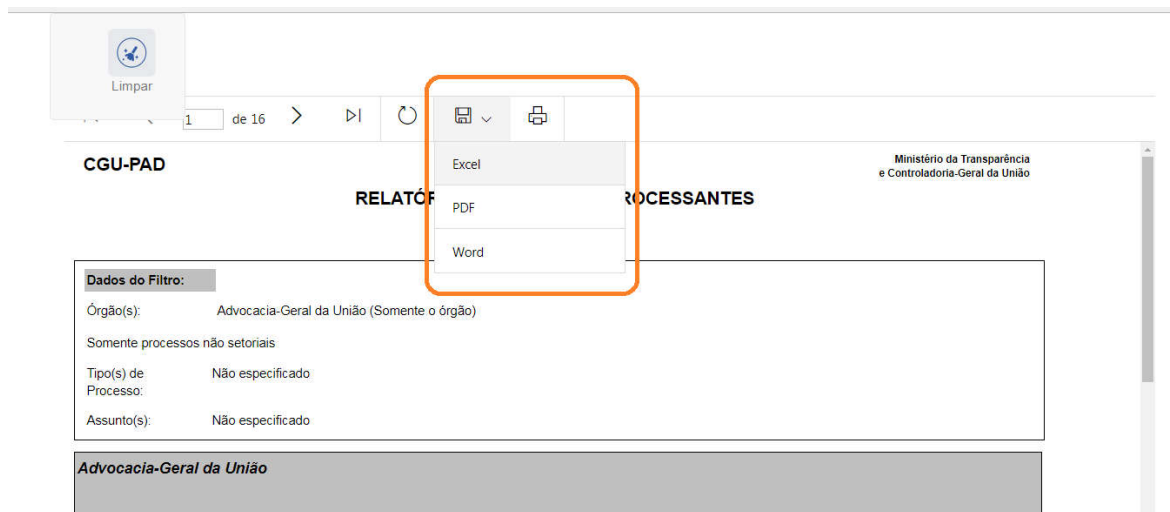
Limpar

1 de 16

Excel

PDF

Word

CGU-PAD

Ministério da Transparência
e Controladoria-Geral da União

RELATÓ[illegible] ROCESSANTES

Dados do Filtro:

Órgão(s): Advocacia-Geral da União (Somente o órgão)

Somente processos não setoriais

Tipo(s) de Processo: Não especificado

Assunto(s): Não especificado

Advocacia-Geral da União